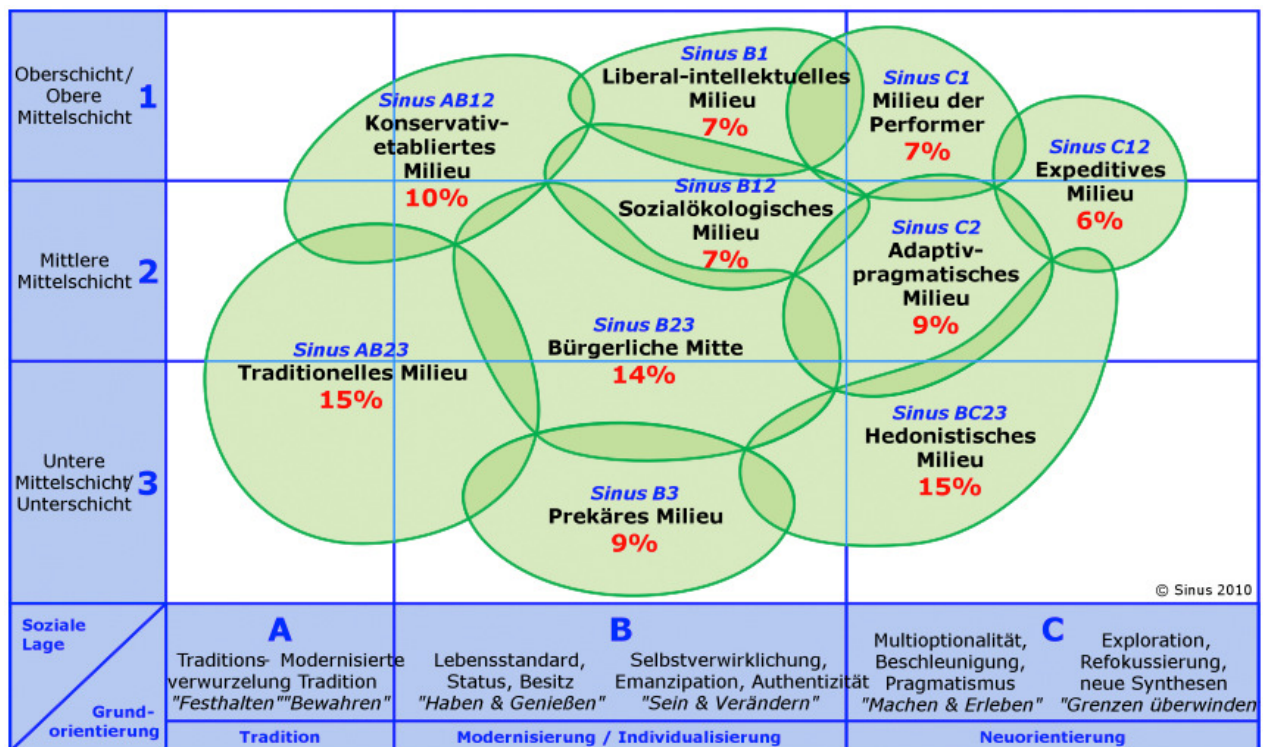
Oberschicht/ Obere Mittelschicht 1

Mittlere Mittelschicht 2

Untere Mittelschicht/ Unterschicht 3

Sinus AB12
Konservativ-etabliertes Milieu
10%

Sinus B1
Liberal-intellektuelles Milieu
7%

Sinus C1
Milieu der Performer
7%

Sinus C12
Expeditives Milieu
6%

Sinus B12
Sozialökologisches Milieu
7%

Sinus C2
Adaptiv-pragmatisches Milieu
9%

Sinus AB23
Traditionelles Milieu
15%

Sinus B23
Bürgerliche Mitte
14%

Sinus BC23
Hedonistisches Milieu
15%

Sinus B3
Prekäres Milieu
9%

© Sinus 2010

Soziale Lage

Grund-orientierung

A

Traditions-verwurzelung "Festhalten"

Modernisierte Tradition "Bewahren"

B

Lebensstandard, Status, Besitz "Haben & Genießen"

Selbstverwirklichung, Emanzipation, Authentizität "Sein & Verändern"

C

Multioptionalität, Beschleunigung, Pragmatismus "Machen & Erleben"

Exploration, Refokussierung, neue Synthesen "Grenzen überwinden"

Tradition

Modernisierung / Individualisierung

Neuorientierung